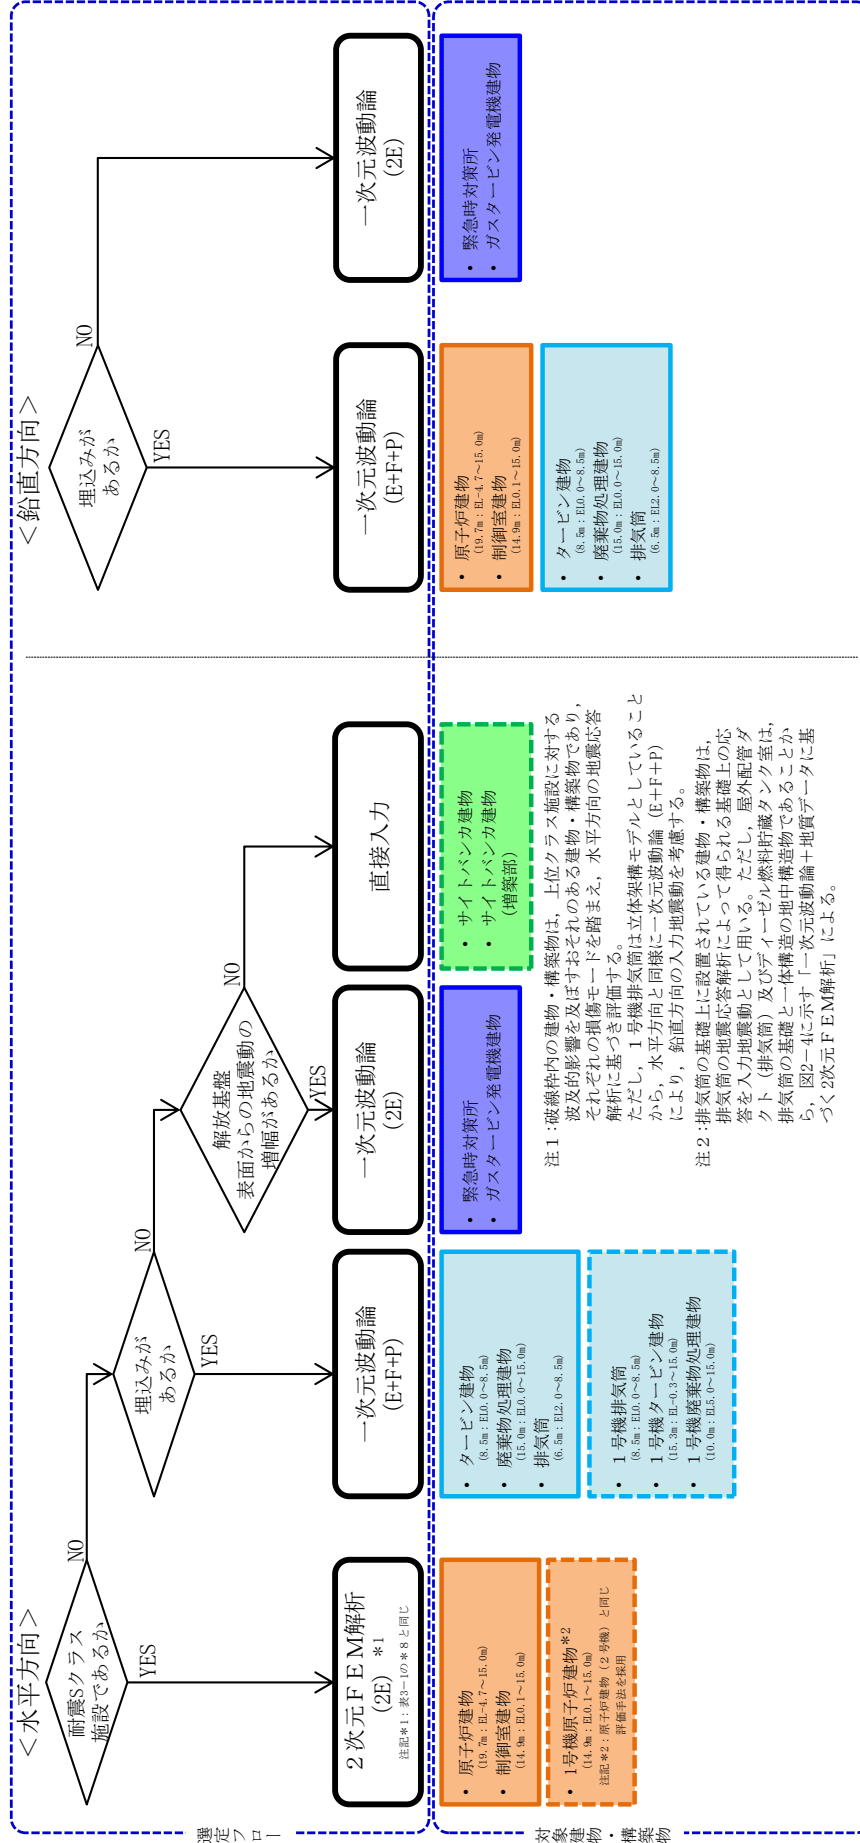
選定フロー

＜水平方向＞

耐震Sクラス施設であるか

YES

NO

埋込みがあるか

YES

NO

解放基盤表面からの地震動の増幅があるか

YES

NO

２次元ＦＥＭ解析（2E）＊1

注記＊1：表3－1の＊8と同じ

一次元波動論（E+F+P）

一次元波動論（2E）

直接入力

対象建物・構築物

・原子炉建物（19.7m：EL-4.7～15.0m）
・制御室建物（14.9m：EL0.1～15.0m）

・1号機原子炉建物＊2（14.9m：EL0.1～15.0m）
注記＊2：原子炉建物（２号機）と同じ評価手法を採用

・タービン建物（8.5m：EL0.0～8.5m）
・廃棄物処理建物（15.0m：EL0.0～15.0m）
・排気筒（6.5m：EL2.0～8.5m）

・1号機排気筒（8.5m：EL0.0～8.5m）
・1号機タービン建物（15.3m：EL-0.3～15.0m）
・1号機廃棄物処理建物（10.0m：EL5.0～15.0m）

・緊急時対策所
・ガスタービン発電機建物

・サイトバンカ建物
・サイトバンカ建物（増築部）

注1：破線枠内の建物・構築物は，上位クラス施設に対する波及的影響を及ぼすおそれのある建物・構築物であり，それぞれの損傷モードを踏まえ，水平方向の地震応答解析に基づき評価する。
ただし，1号機排気筒は立体架構モデルとしていることから，水平方向と同様に一次元波動論（E+F+P）により，鉛直方向の入力地震動を考慮する。
注2：排気筒の基礎上に設置されている建物・構築物は，排気筒の地震応答解析によって得られる基礎上の応答を入力地震動として用いる。ただし，屋外配管ダクト（排気筒）及びディーゼル燃料貯蔵タンク室は，排気筒の基礎と一体構造の地中構造物であることから，図2－4に示す「一次元波動論＋地質データに基づく2次元ＦＥＭ解析」による。

＜鉛直方向＞

埋込みがあるか

YES

NO

一次元波動論（E+F+P）

一次元波動論（2E）

・原子炉建物（19.7m：EL-4.7～15.0m）
・制御室建物（14.9m：EL0.1～15.0m）

・タービン建物（8.5m：EL0.0～8.5m）
・廃棄物処理建物（15.0m：EL0.0～15.0m）
・排気筒（6.5m：EL2.0～8.5m）

・緊急時対策所
・ガスタービン発電機建物